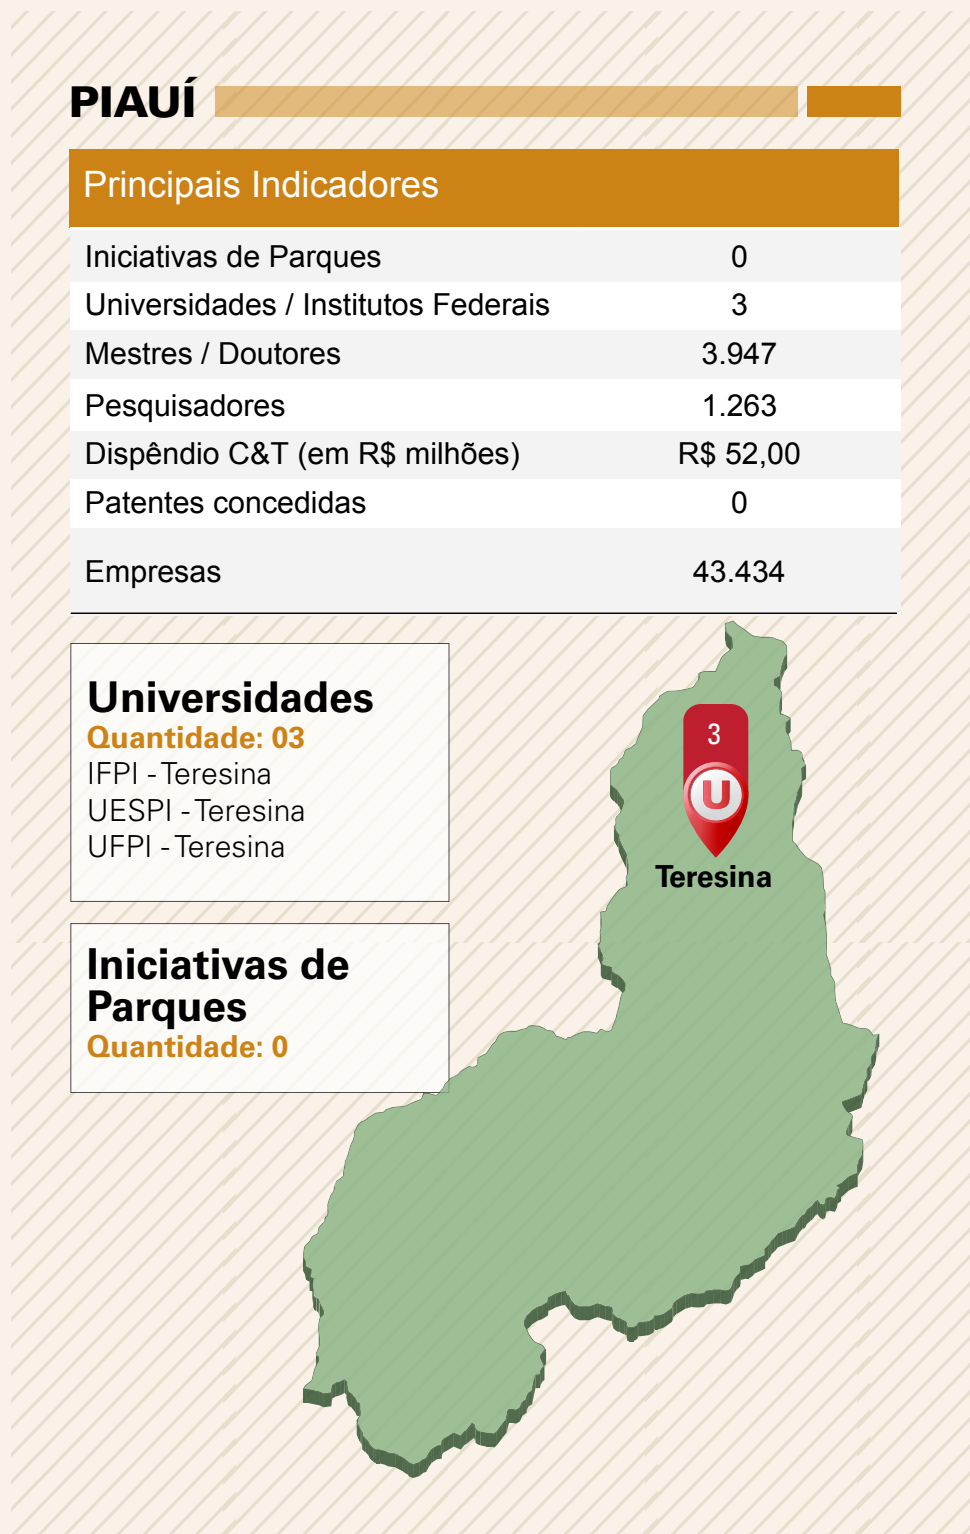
PIAUÍ

| Principais Indicadores | |
|---|---|
| Iniciativas de Parques | 0 |
| Universidades / Institutos Federais | 3 |
| Mestres / Doutores | 3.947 |
| Pesquisadores | 1.263 |
| Dispêndio C&T (em R$ milhões) | R$ 52,00 |
| Patentes concedidas | 0 |
| Empresas | 43.434 |

Universidades
Quantidade: 03
IFPI - Teresina
UESPI - Teresina
UFPI - Teresina

Iniciativas de Parques
Quantidade: 0

3
U
Teresina